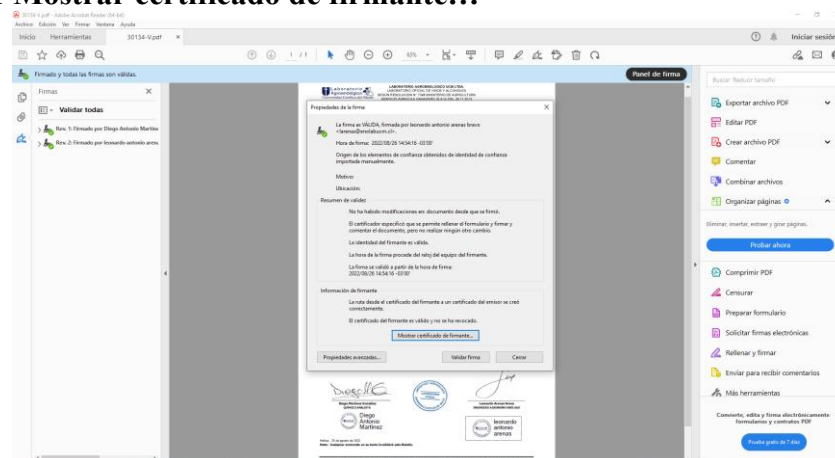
Mostrar certificado de firmante..
30154-V.pdf - Adobe Acrobat Reader (64-bit)
Archivo Edición Ver Firmar Ventana Ayuda
Inicio Herramientas 30154-V.pdf ×
Iniciar sesión
1 / 1 65%
Firmado y todas las firmas son válidas.
Panel de firma
Firmas
Validar todas
Rev. 1: Firmado por Diego Antonio Martínez
Rev. 2: Firmado por leonardo antonio arenas
Propiedades de la firma
La firma es VÁLIDA, firmada por leonardo antonio arenas bravo <larenas@enolab.cl>.
Hora de firma: 2022/08/26 14:54:16 -03'00'
Origen de los elementos de confianza obtenidos de identidad de confianza importada manualmente.
Motivo:
Ubicación:
Resumen de validez
No ha habido modificaciones en documento desde que se firmó.
El certificador especificó que se permite rellenar el formulario y firmar y comentar el documento, pero no realizar ningún otro cambio.
La identidad del firmante es válida.
La hora de la firma procede del reloj del equipo del firmante.
La firma se validó a partir de la hora de firma: 2022/08/26 14:54:16 -03'00'
Información de firmante
La ruta desde el certificado del firmante a un certificado del emisor se creó correctamente.
El certificado del firmante es válido y no se ha revocado.
Mostrar certificado de firmante...
Propiedades avanzadas...
Validar firma
Cerrar
Diego Antonio Martínez
leonardo antonio arenas
Buscar 'Reducir tamaño'
Exportar archivo PDF
Editar PDF
Crear archivo PDF
Comentar
Combinar archivos
Organizar páginas
Eliminar, insertar, extraer y girar páginas.
Probar ahora
Comprimir PDF
Censurar
Preparar formulario
Solicitar firmas electrónicas
Rellenar y firmar
Enviar para recibir comentarios
Más herramientas
Convierte, edita y firma electrónicamente formularios y contratos PDF
Prueba gratis de 7 días